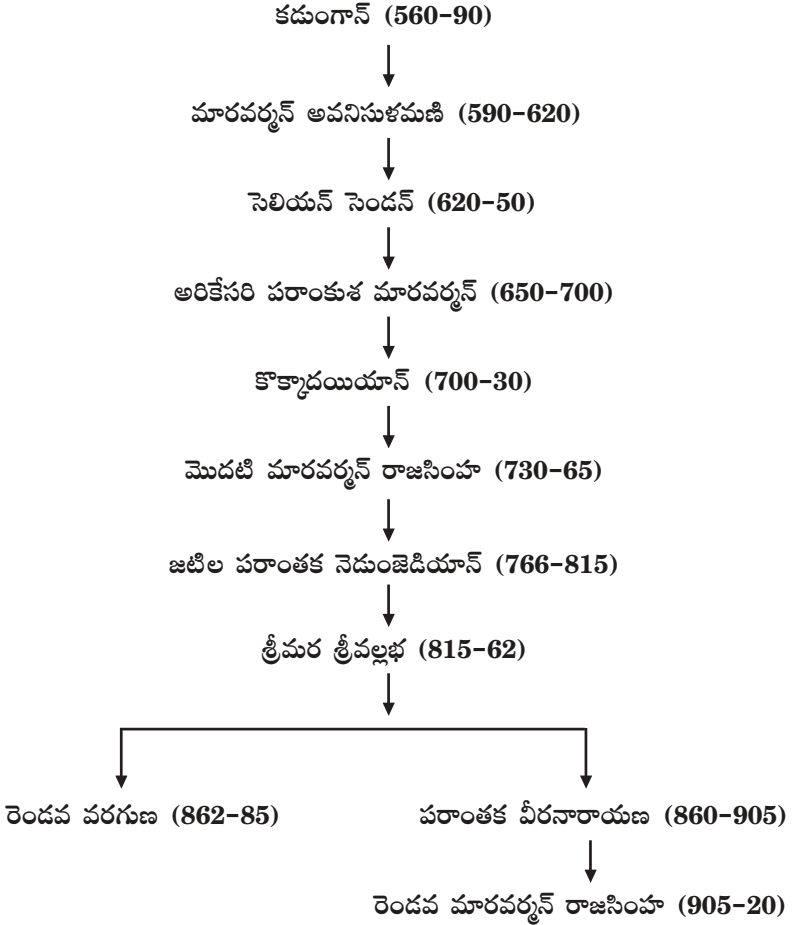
కడుంగాన్ (560–90)

మారవర్మన్ అవనిసుళమణి (590–620)

సెలియన్ సెందన్ (620–50)

అరికేసరి పరాంకుశ మారవర్మన్ (650–700)

కొక్కాదయియాన్ (700–30)

మొదటి మారవర్మన్ రాజసింహ (730–65)

జటిల పరాంతక నెదుంజెడియాన్ (766–815)

శ్రీమర శ్రీవల్లభ (815–62)

రెండవ వరగుణ (862–85)

పరాంతక వీరనారాయణ (860–905)

రెండవ మారవర్మన్ రాజసింహ (905–20)